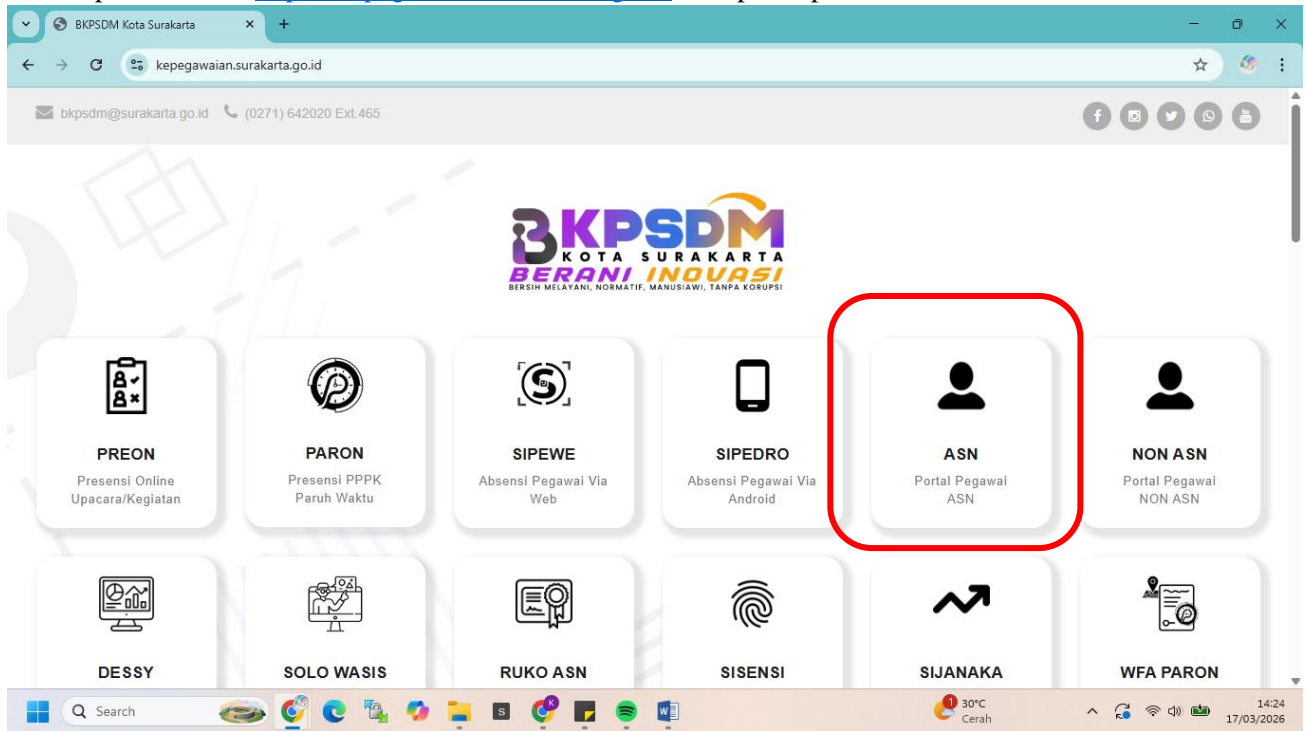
BKPSDM Kota Surakarta

kepegawaian.surakarta.go.id

bkpsdm@surakarta.go.id (0271) 642020 Ext.465

BKPSDM
KOTA SURAKARTA
BERANI INOVASI
BERSIH MELAYANI, NORMATIF, MANUSIAWI, TANPA KORUPSI

PREON
Presensi Online Upacara/Kegiatan

PARON
Presensi PPPK Paruh Waktu

SIPEWE
Absensi Pegawai Via Web

SIPEDRO
Absensi Pegawai Via Android

ASN
Portal Pegawai ASN

NON ASN
Portal Pegawai NON ASN

DESSY

SOLO WASIS

RUKO ASN

SISENSI

SIJANAKA

WFA PARON

Search

30°C
Cerah

14:24
17/03/2026